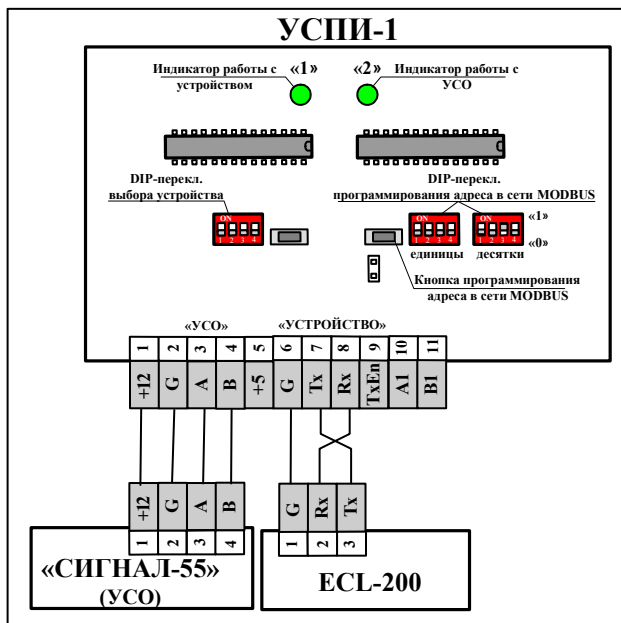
УСПИ-1

Индикатор работы с устройством «1»

«2» Индикатор работы с УСО

DIP-перекл. выбора устройства

ON 1 2 3 4

DIP-перекл. программирования адреса в сети MODBUS

ON 1 2 3 4

ON 1 2 3 4

«1»

«0»

единицы десятки

Кнопка программирования адреса в сети MODBUS

«УСО» «УСТРОЙСТВО»

| 1 | 2 | 3 | 4 | 5 | 6 | 7 | 8 | 9 | 10 | 11 |
|---|---|---|---|---|---|---|---|---|---|---|
| +12 | G | A | B | +5 | G | Tx | Rx | TxEn | A1 | B1 |

| +12 | G | A | B |
|---|---|---|---|
| 1 | 2 | 3 | 4 |

| G | Rx | Tx |
|---|---|---|
| 1 | 2 | 3 |

«СИГНАЛ-55» (УСО)

ECL-200